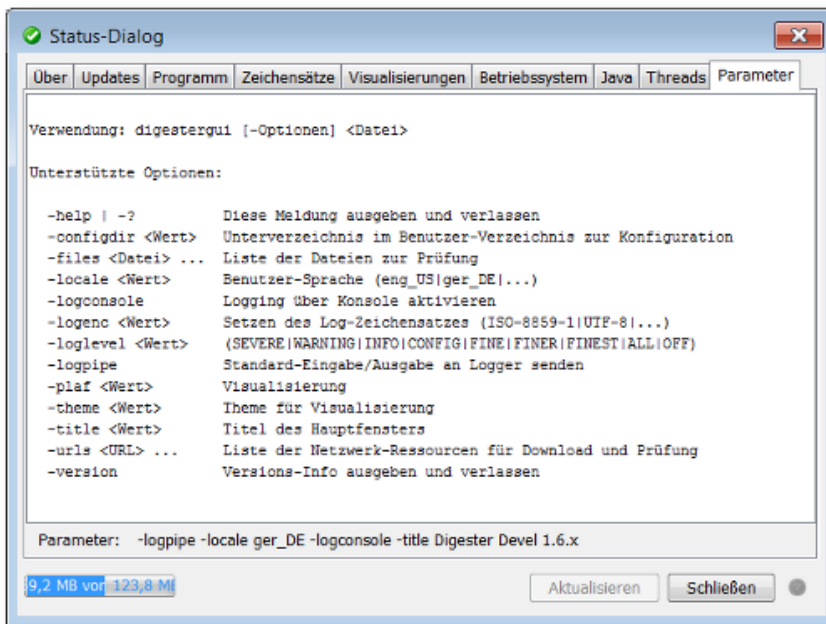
Status-Dialog

Über | Updates | Programm | Zeichensätze | Visualisierungen | Betriebssystem | Java | Threads | Parameter

Verwendung: digestergui [-Optionen] <Datei>

Unterstützte Optionen:

-help | -?          Diese Meldung ausgeben und verlassen
-configdir <Wert>   Unterverzeichnis im Benutzer-Verzeichnis zur Konfiguration
-files <Datei> ...  Liste der Dateien zur Prüfung
-locale <Wert>      Benutzer-Sprache (eng_US|ger_DE|...)
-logconsole         Logging über Konsole aktivieren
-logenc <Wert>      Setzen des Log-Zeichensatzes (ISO-8859-1|UTF-8|...)
-loglevel <Wert>    (SEVERE|WARNING|INFO|CONFIG|FINE|FINER|FINEST|ALL|OFF)
-logpipe            Standard-Eingabe/Ausgabe an Logger senden
-plaf <Wert>        Visualisierung
-theme <Wert>       Theme für Visualisierung
-title <Wert>       Titel des Hauptfensters
-urls <URL> ...     Liste der Netzwerk-Ressourcen für Download und Prüfung
-version            Versions-Info ausgeben und verlassen

Parameter: -logpipe -locale ger_DE -logconsole -title Digester Devel 1.6.x

9,2 MB von 123,8 MB

Aktualisieren

Schließen